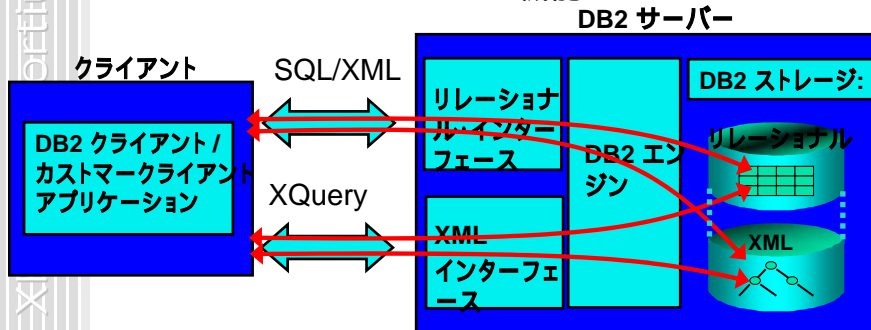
DB2 サーバー

クライアント

SQL/XML

DB2 クライアント / カスタマークライアント アプリケーション

XQuery

リレーショナル・インターフェース

XML インターフェース

DB2 エンジン

DB2 ストレージ:

リレーショナル

XML